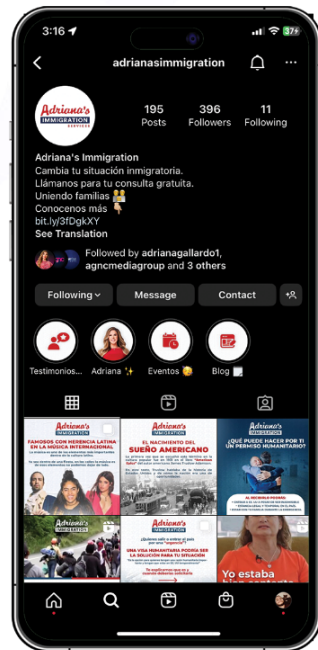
3:16

adrianasimmigration

Adriana's IMMIGRATION SERVICES

195 Posts
396 Followers
11 Following

Adriana's Immigration
Cambia tu situación inmigratoria.
Llámanos para tu consulta gratuita.
Uniendo familias
Conocenos más
bit.ly/3fDgkXY
See Translation

Followed by adrianagallardo1, agncmediagroup and 3 others

Following
Message
Contact

Testimonios...
Adriana ✨
Eventos
Blog

FAMOSOS CON HERENCIA LATINA EN LA MÚSICA INTERNACIONAL

EL NACIMIENTO DEL SUEÑO AMERICANO

¿QUÉ PUEDE HACER POR TI UN PERMISO HUMANITARIO?

¿Sabías qué una visa de emergencia?
UNA VISA HUMANITARIA PODRÍA SER LA SOLUCIÓN PARA TU SITUACIÓN

Yo estaba